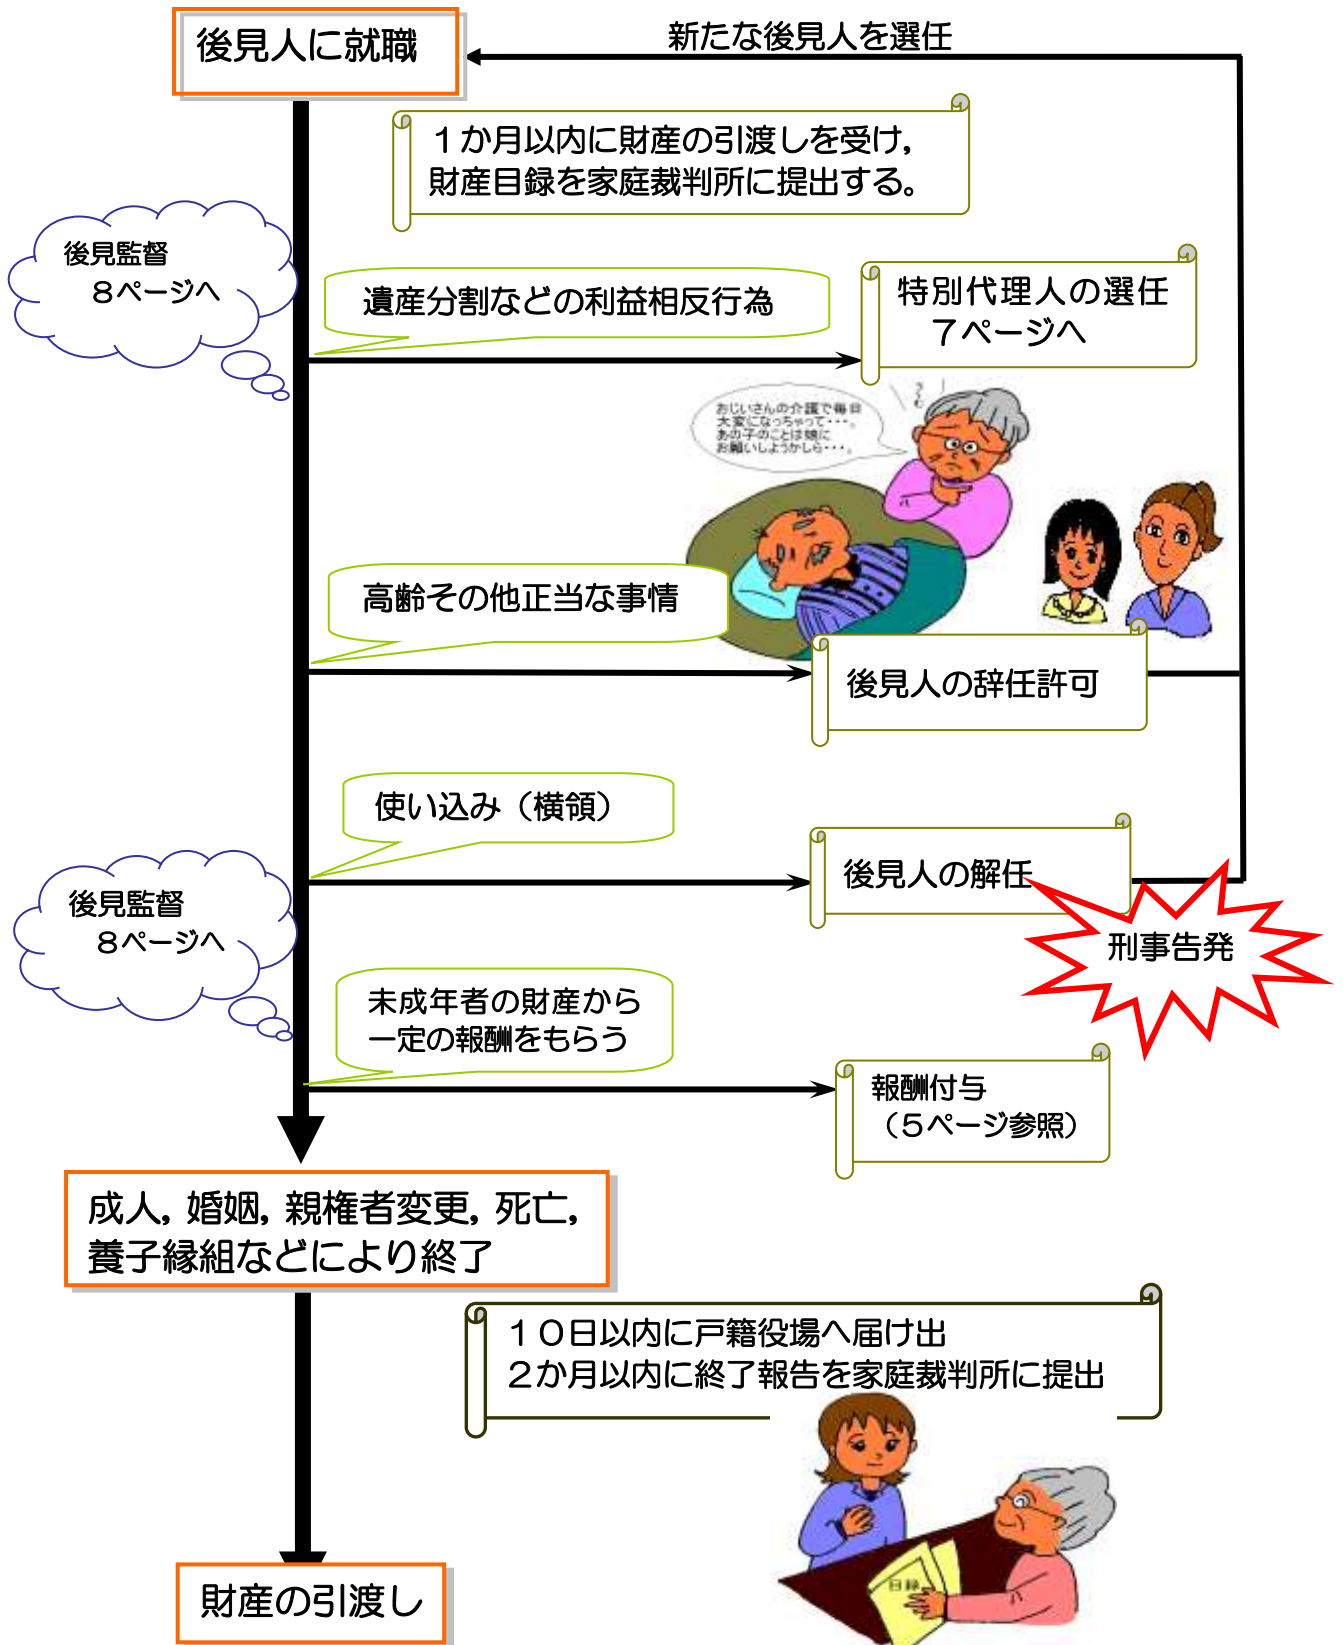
後見人に就職

新たな後見人を選任

１か月以内に財産の引渡しを受け，財産目録を家庭裁判所に提出する。

後見監督 ８ページへ

遺産分割などの利益相反行為

特別代理人の選任 ７ページへ

おじいさんの介護で毎日大変になっちゃって・・・。あの子のことは娘にお願いしようかしら・・・。

高齢その他正当な事情

後見人の辞任許可

使い込み（横領）

後見人の解任

刑事告発

後見監督 ８ページへ

未成年者の財産から一定の報酬をもらう

報酬付与 （５ページ参照）

成人，婚姻，親権者変更，死亡，養子縁組などにより終了

１０日以内に戸籍役場へ届け出
２か月以内に終了報告を家庭裁判所に提出

目録

財産の引渡し